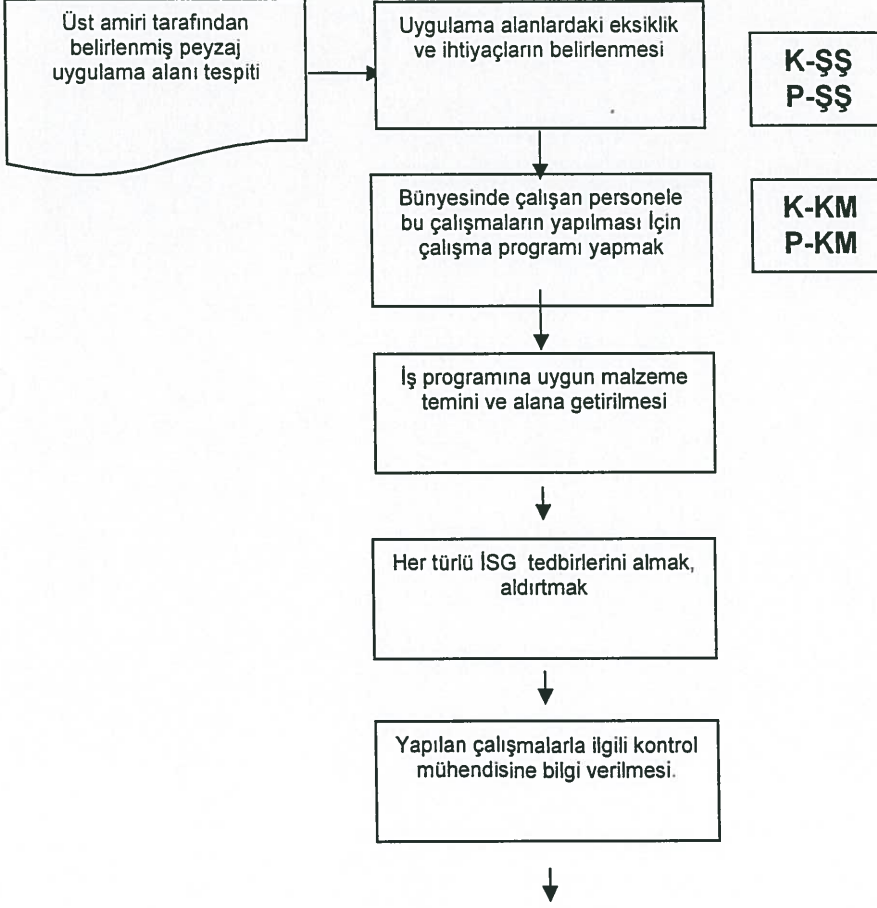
Üst amiri tarafından belirlenmiş peyzaj uygulama alanı tespiti

Uygulama alanlardaki eksiklik ve ihtiyaçların belirlenmesi

K-ŞŞ
P-ŞŞ

Bünyesinde çalışan personele bu çalışmaların yapılması İçin çalışma programı yapmak

K-KM
P-KM

İş programına uygun malzeme temini ve alana getirilmesi

Her türlü İSG tedbirlerini almak, aldırtmak

Yapılan çalışmalarla ilgili kontrol mühendisine bilgi verilmesi.